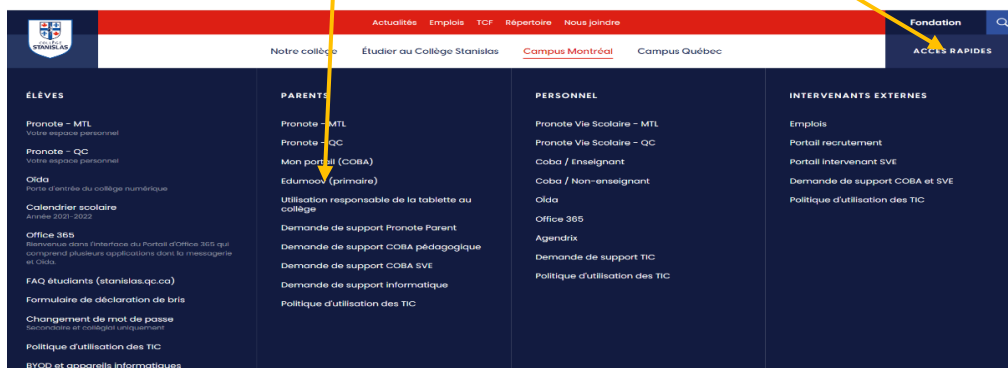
COLLÈGE STANISLAS

Actualités Emplois TCF Répertoire Nous joindre

Fondation

Notre collège Étudier au Collège Stanislas Campus Montréal Campus Québec

ACCÈS RAPIDES

ÉLÈVES

Pronote - MTL
Votre espace personnel

Pronote - QC
Votre espace personnel

Oida
Porte d'entrée du collège numérique

Calendrier scolaire
Année 2021-2022

Office 365
Bienvenue dans l'interface du Portail d'Office 365 qui comprend plusieurs applications dont la messagerie et Oida.

FAQ étudiants (stanislas.qc.ca)

Formulaire de déclaration de bris

Changement de mot de passe
Secondaire et collégial uniquement

Politique d'utilisation des TIC

BYOD et appareils informatiques

PARENTS

Pronote - MTL

Pronote - QC

Mon portail (COBA)

Edumoov (primaire)

Utilisation responsable de la tablette au collège

Demande de support Pronote Parent

Demande de support COBA pédagogique

Demande de support COBA SVE

Demande de support informatique

Politique d'utilisation des TIC

PERSONNEL

Pronote Vie Scolaire - MTL

Pronote Vie Scolaire - QC

Coba / Enseignant

Coba / Non-enseignant

Oida

Office 365

Agendrix

Demande de support TIC

Politique d'utilisation des TIC

INTERVENANTS EXTERNES

Emplois

Portail recrutement

Portail intervenant SVE

Demande de support COBA et SVE

Politique d'utilisation des TIC